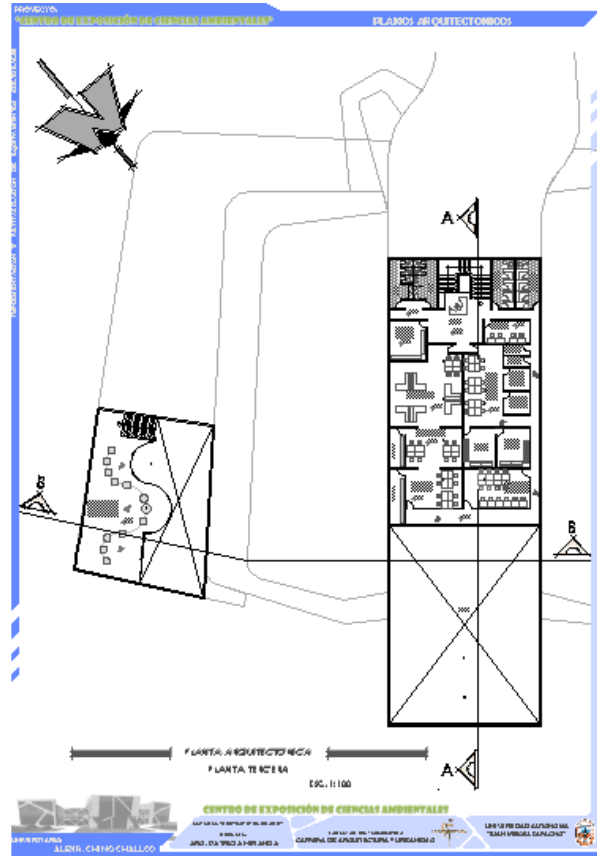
PROYECTO:
"CENTRO DE EXPOSICIÓN DE CIENCIAS AMBIENTALES"

PLANOS ARQUITECTONICOS

A
A
B
B

PLANTA ARQUITECTONICA
PLANTA TERCERA
ESC. 1:100

CENTRO DE EXPOSICIÓN DE CIENCIAS AMBIENTALES

UNIVERSITARIA:
ALEIDA CHINO CHALLCO

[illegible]
ARQ. PATRICIA MIRANDA

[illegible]
CARRERA DE ARQUITECTURA Y URBANISMO

UNIVERSIDAD AUTONOMA
"JUAN MISAEL SARACHO"